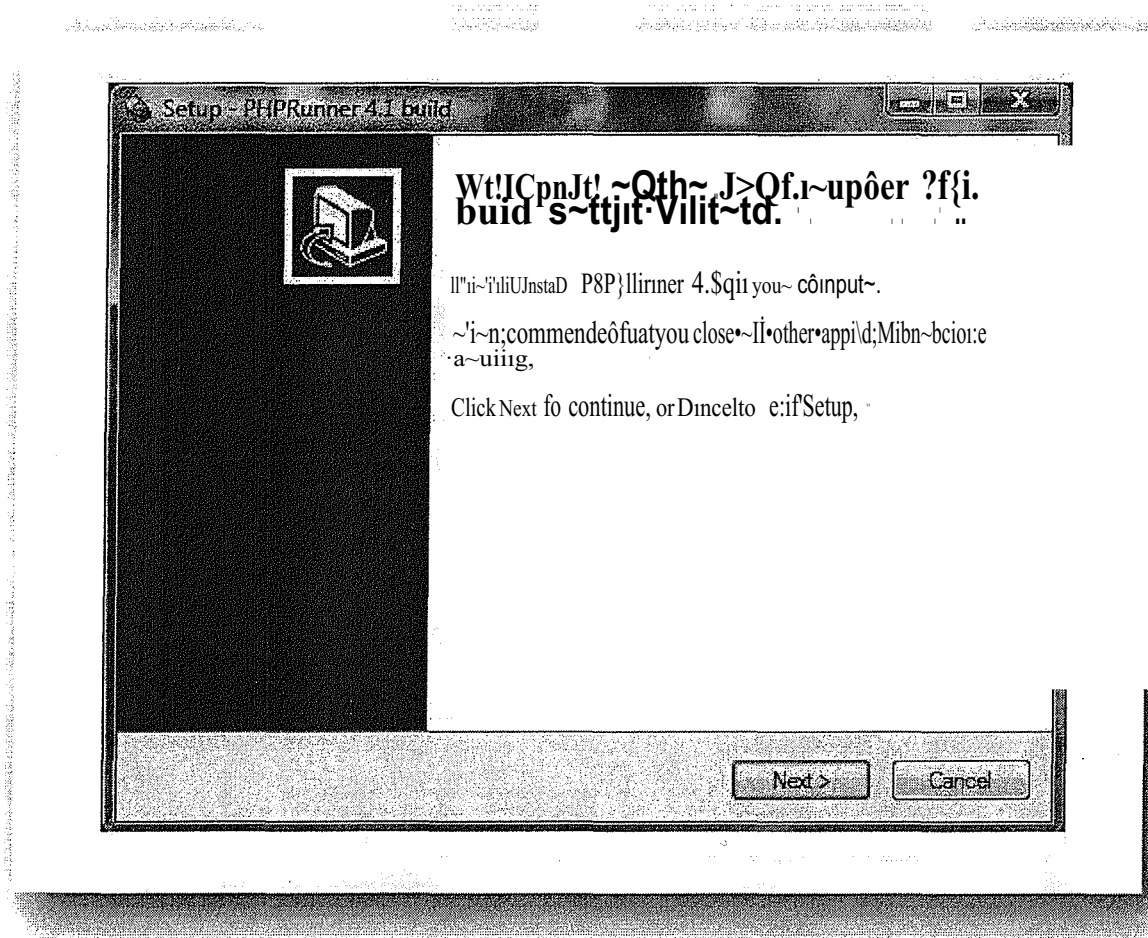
Setup - PHPRunner 4.1 build

Wt!ICpnJt! ~Qth~ J>Qf.ı~upôer ?f{i. buid s~ttjit·Vilit~td.

ll"ıi~'i'ıliUJnstaD P8P}llirıner 4.$qiı you~ côınput~.

~'i~n;commendeôfuatyou close•~İİ•other•appi\d;Mibn~bcioı:e a~uiiig,

Click Next fo continue, or Dıncelto e:if'Setup,

Next >

Cancel